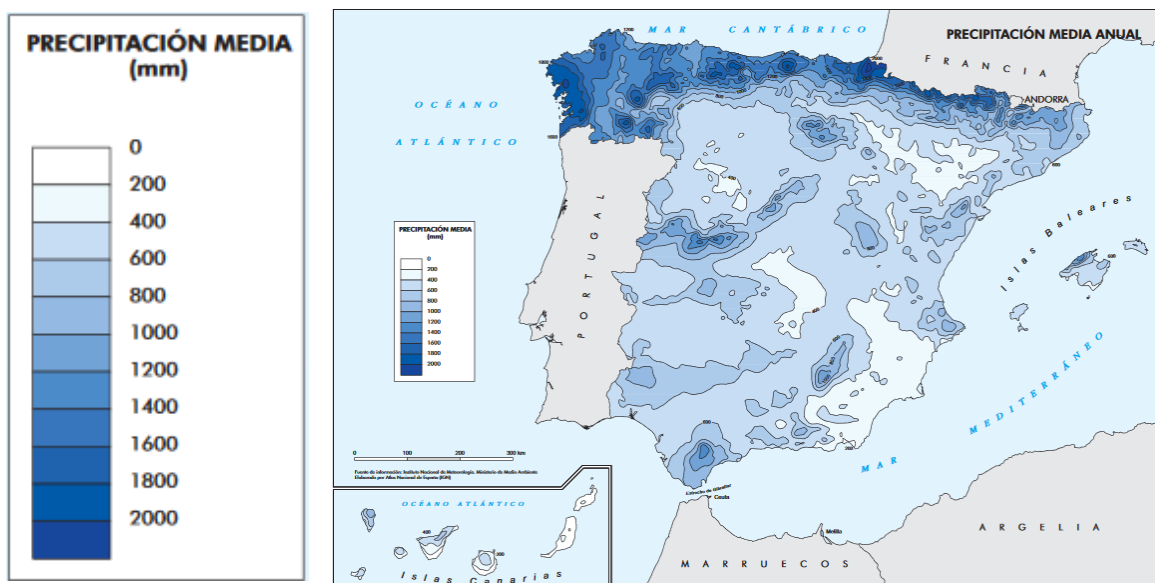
PRECIPITACIÓN MEDIA
(mm)

0
200
400
600
800
1000
1200
1400
1600
1800
2000

PRECIPITACIÓN MEDIA ANUAL

MAR CANTÁBRICO

FRANCIA

ANDORRA

OCÉANO

ATLÁNTICO

PORTUGAL

Islas Baleares

MAR MEDITERRÁNEO

PRECIPITACIÓN MEDIA
(mm)

0
200
400
600
800
1000
1200
1400
1600
1800
2000

0 100 200 300 km

Fuente de información: Instituto Nacional de Meteorología. Ministerio de Medio Ambiente
Elaborado por Atlas Nacional de España (IGN)

Estrecho de Gibraltar

Ceuta

Melilla

OCÉANO ATLÁNTICO

Islas Canarias

MARRUECOS

ARGELIA